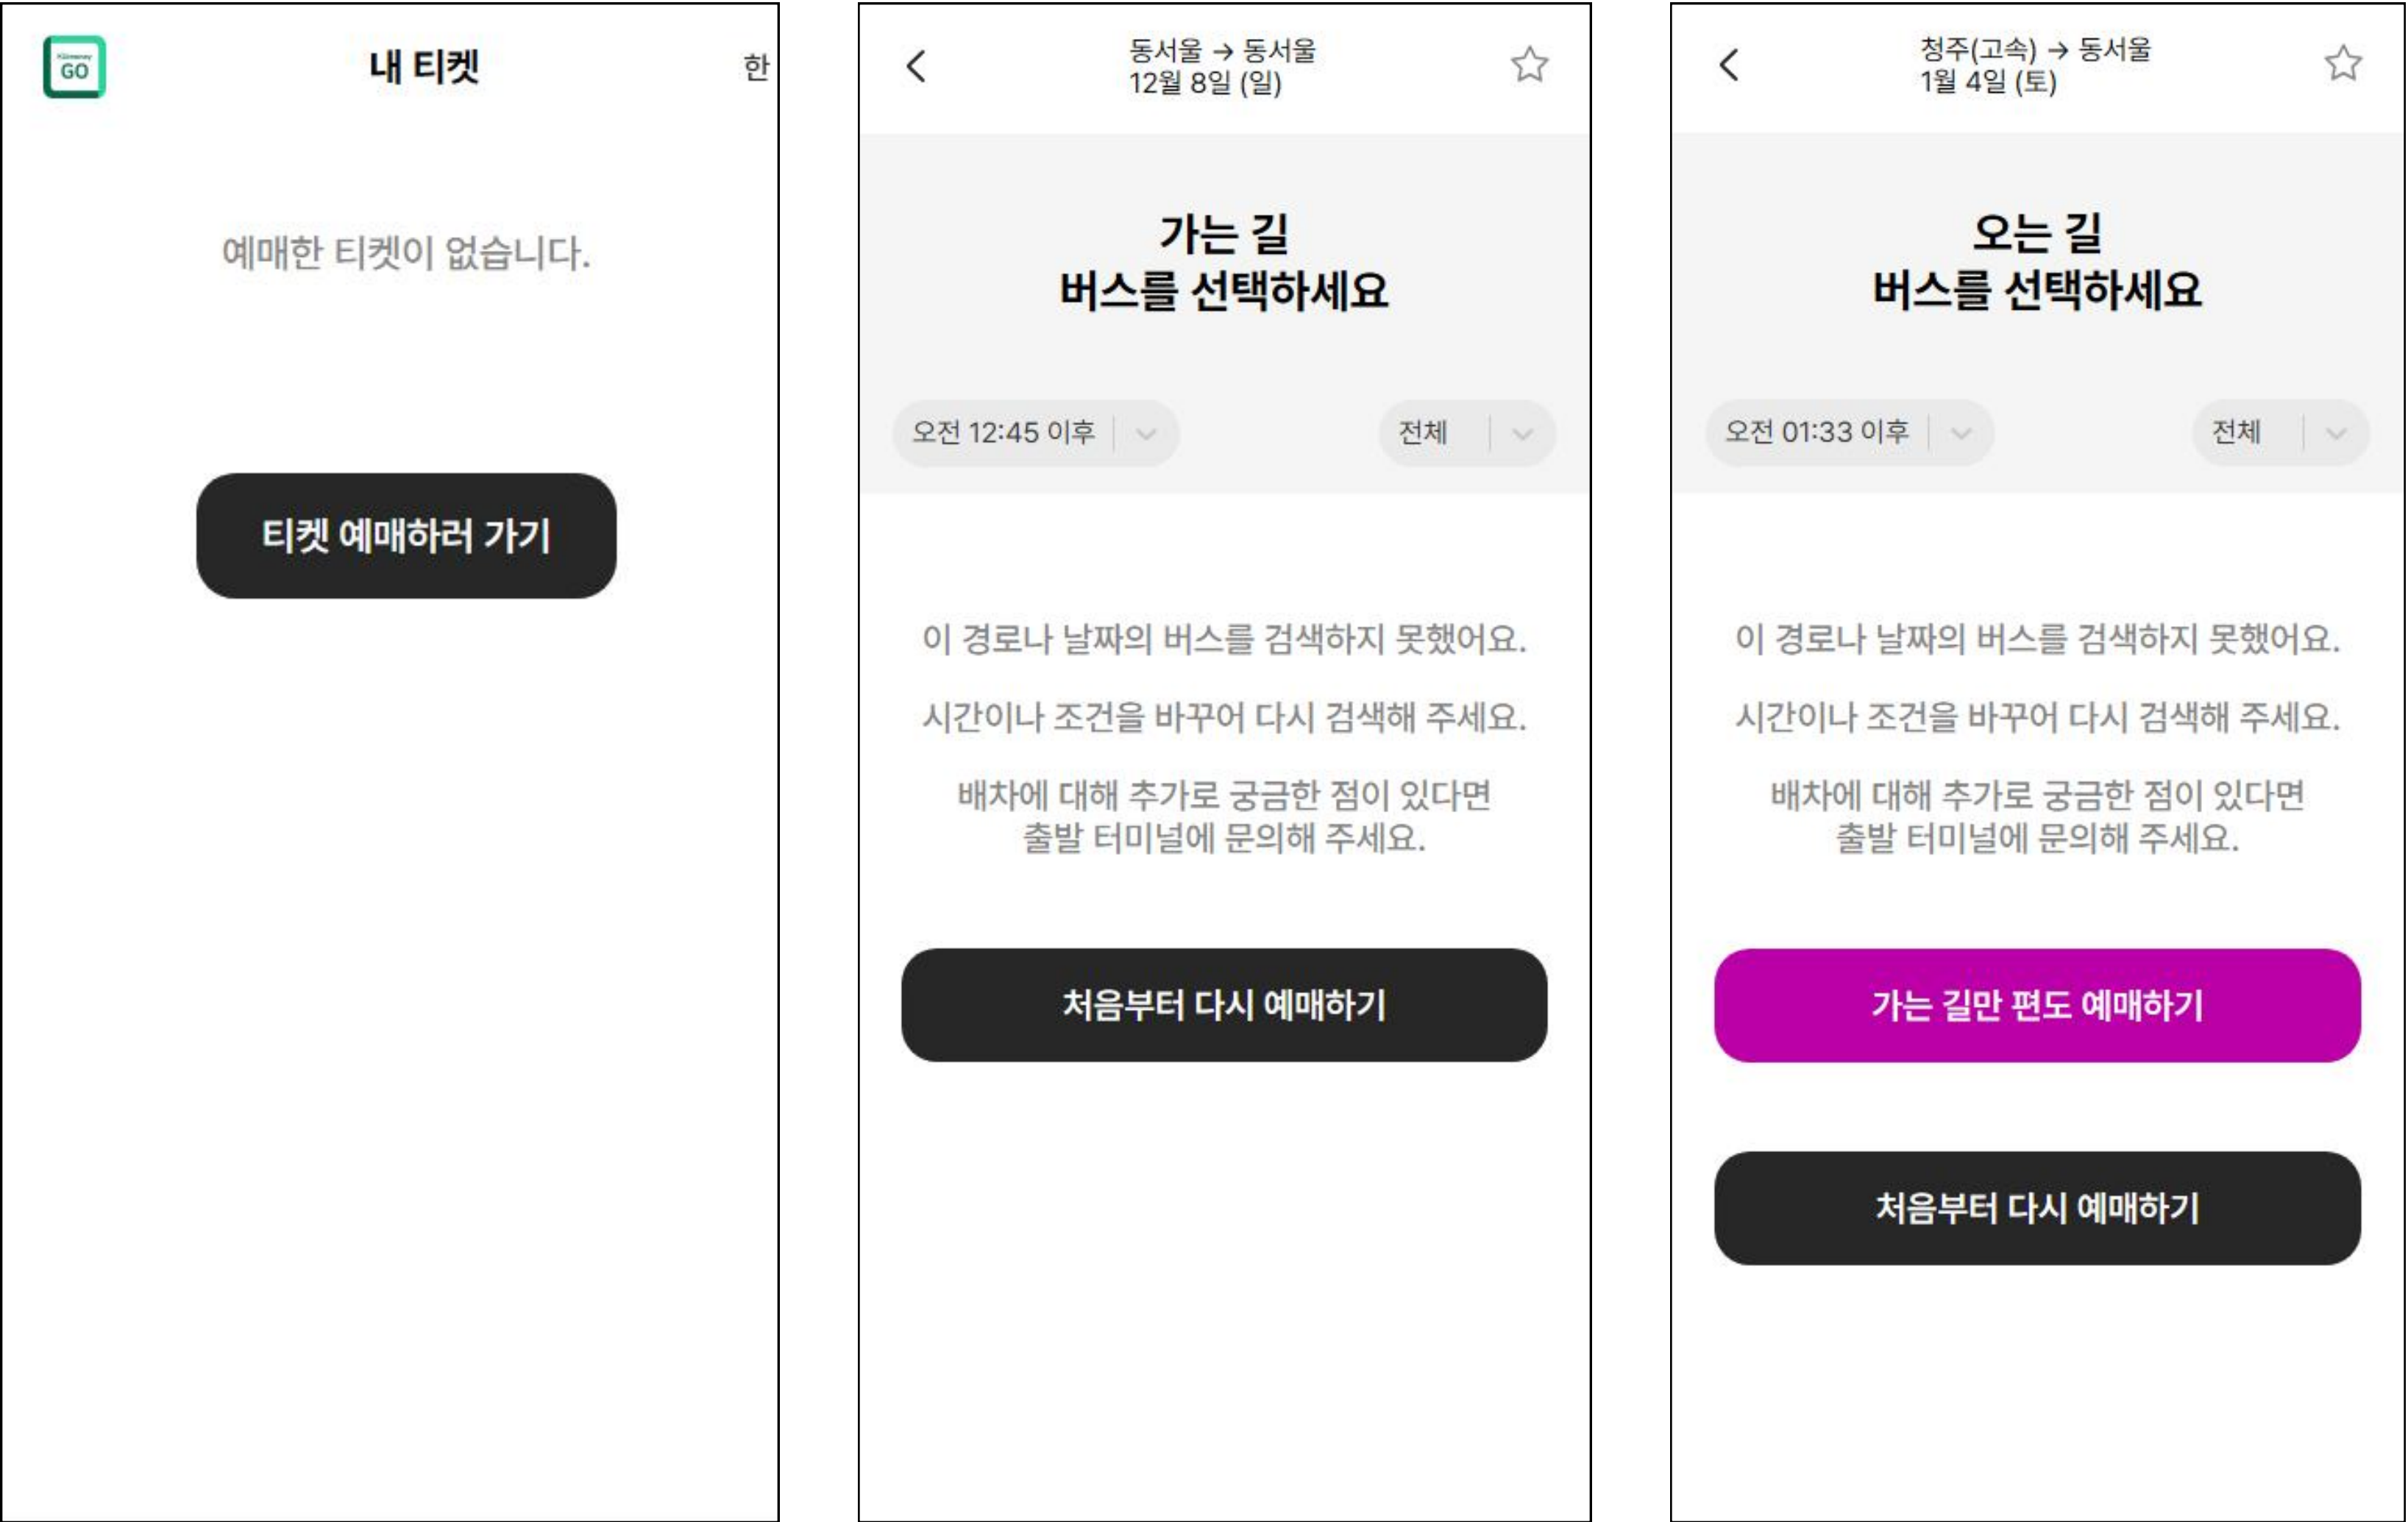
GO

내 티켓

한

예매한 티켓이 없습니다.

티켓 예매하러 가기

동서울 → 동서울
12월 8일 (일)

가는 길
버스를 선택하세요

오전 12:45 이후

전체

이 경로나 날짜의 버스를 검색하지 못했어요.

시간이나 조건을 바꾸어 다시 검색해 주세요.

배차에 대해 추가로 궁금한 점이 있다면 출발 터미널에 문의해 주세요.

처음부터 다시 예매하기

청주(고속) → 동서울
1월 4일 (토)

오는 길
버스를 선택하세요

오전 01:33 이후

전체

이 경로나 날짜의 버스를 검색하지 못했어요.

시간이나 조건을 바꾸어 다시 검색해 주세요.

배차에 대해 추가로 궁금한 점이 있다면 출발 터미널에 문의해 주세요.

가는 길만 편도 예매하기

처음부터 다시 예매하기